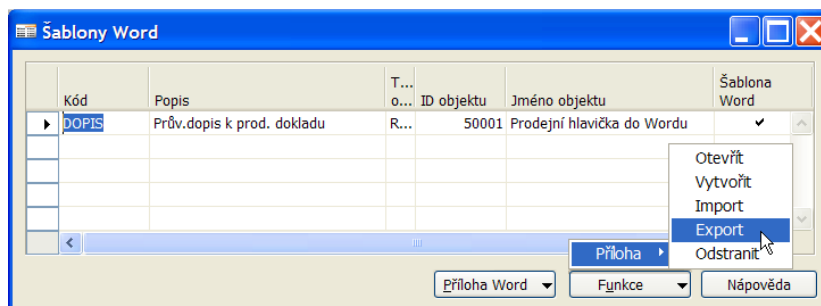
Šablony Word

| | Kód | Popis | T... o... | ID objektu | Jméno objektu | Šablona Word |
|---|---|---|---|---|---|---|
| ▸ | DOPIS | Prův.dopis k prod. dokladu | R... | 50001 | Prodejní hlavička do Wordu | ✔ |

Otevřít
Vytvořit
Import
Export
Odstranit

Příloha

Příloha Word
Funkce
Nápověda